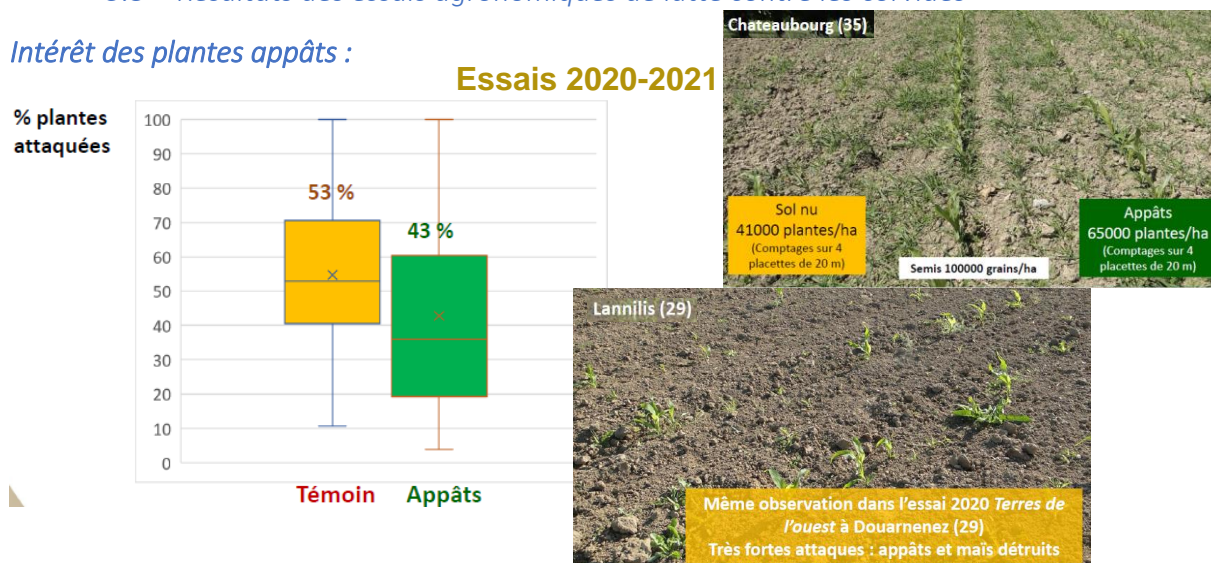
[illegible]

Intérêt des plantes appâts :

Essais 2020-2021

% plantes attaquées

100
90
80
70
60
50
40
30
20
10
0

53 %

43 %

Témoin Appâts

Chateaubourg (35)

Sol nu
41000 plantes/ha
(Comptages sur 4 placettes de 20 m)

Semis 100000 grains/ha

Appâts
65000 plantes/ha
(Comptages sur 4 placettes de 20 m)

Lannilis (29)

Même observation dans l'essai 2020 Terres de l'ouest à Douarnenez (29)
Très fortes attaques : appâts et maïs détruits